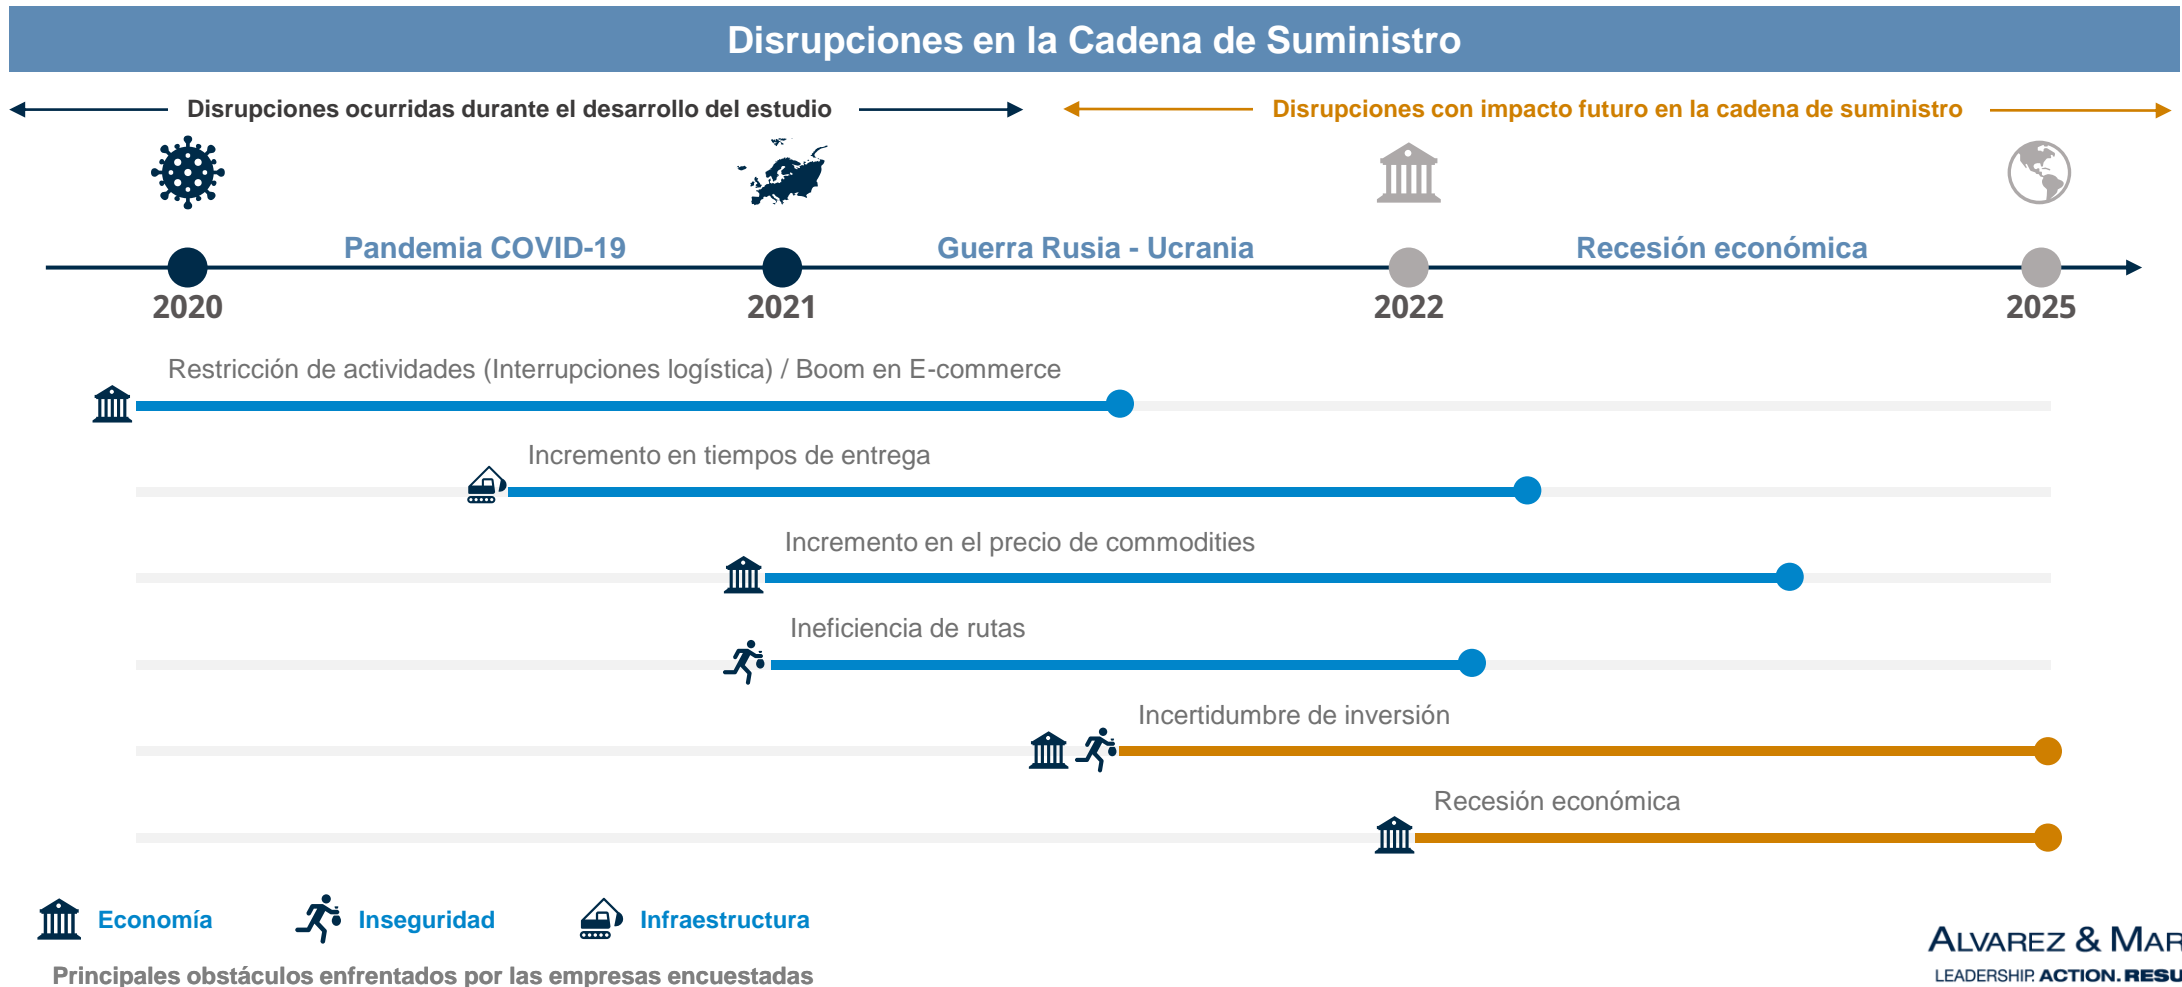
Disrupciones en la Cadena de Suministro

Disrupciones ocurridas durante el desarrollo del estudio

Disrupciones con impacto futuro en la cadena de suministro

Pandemia COVID-19

Guerra Rusia - Ucrania

Recesión económica

2020

2021

2022

2025

Restricción de actividades (Interrupciones logística) / Boom en E-commerce

Incremento en tiempos de entrega

Incremento en el precio de commodities

Ineficiencia de rutas

Incertidumbre de inversión

Recesión económica

Economía

Inseguridad

Infraestructura

Principales obstáculos enfrentados por las empresas encuestadas

ALVAREZ & MAR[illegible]
LEADERSHIP. ACTION. RESU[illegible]